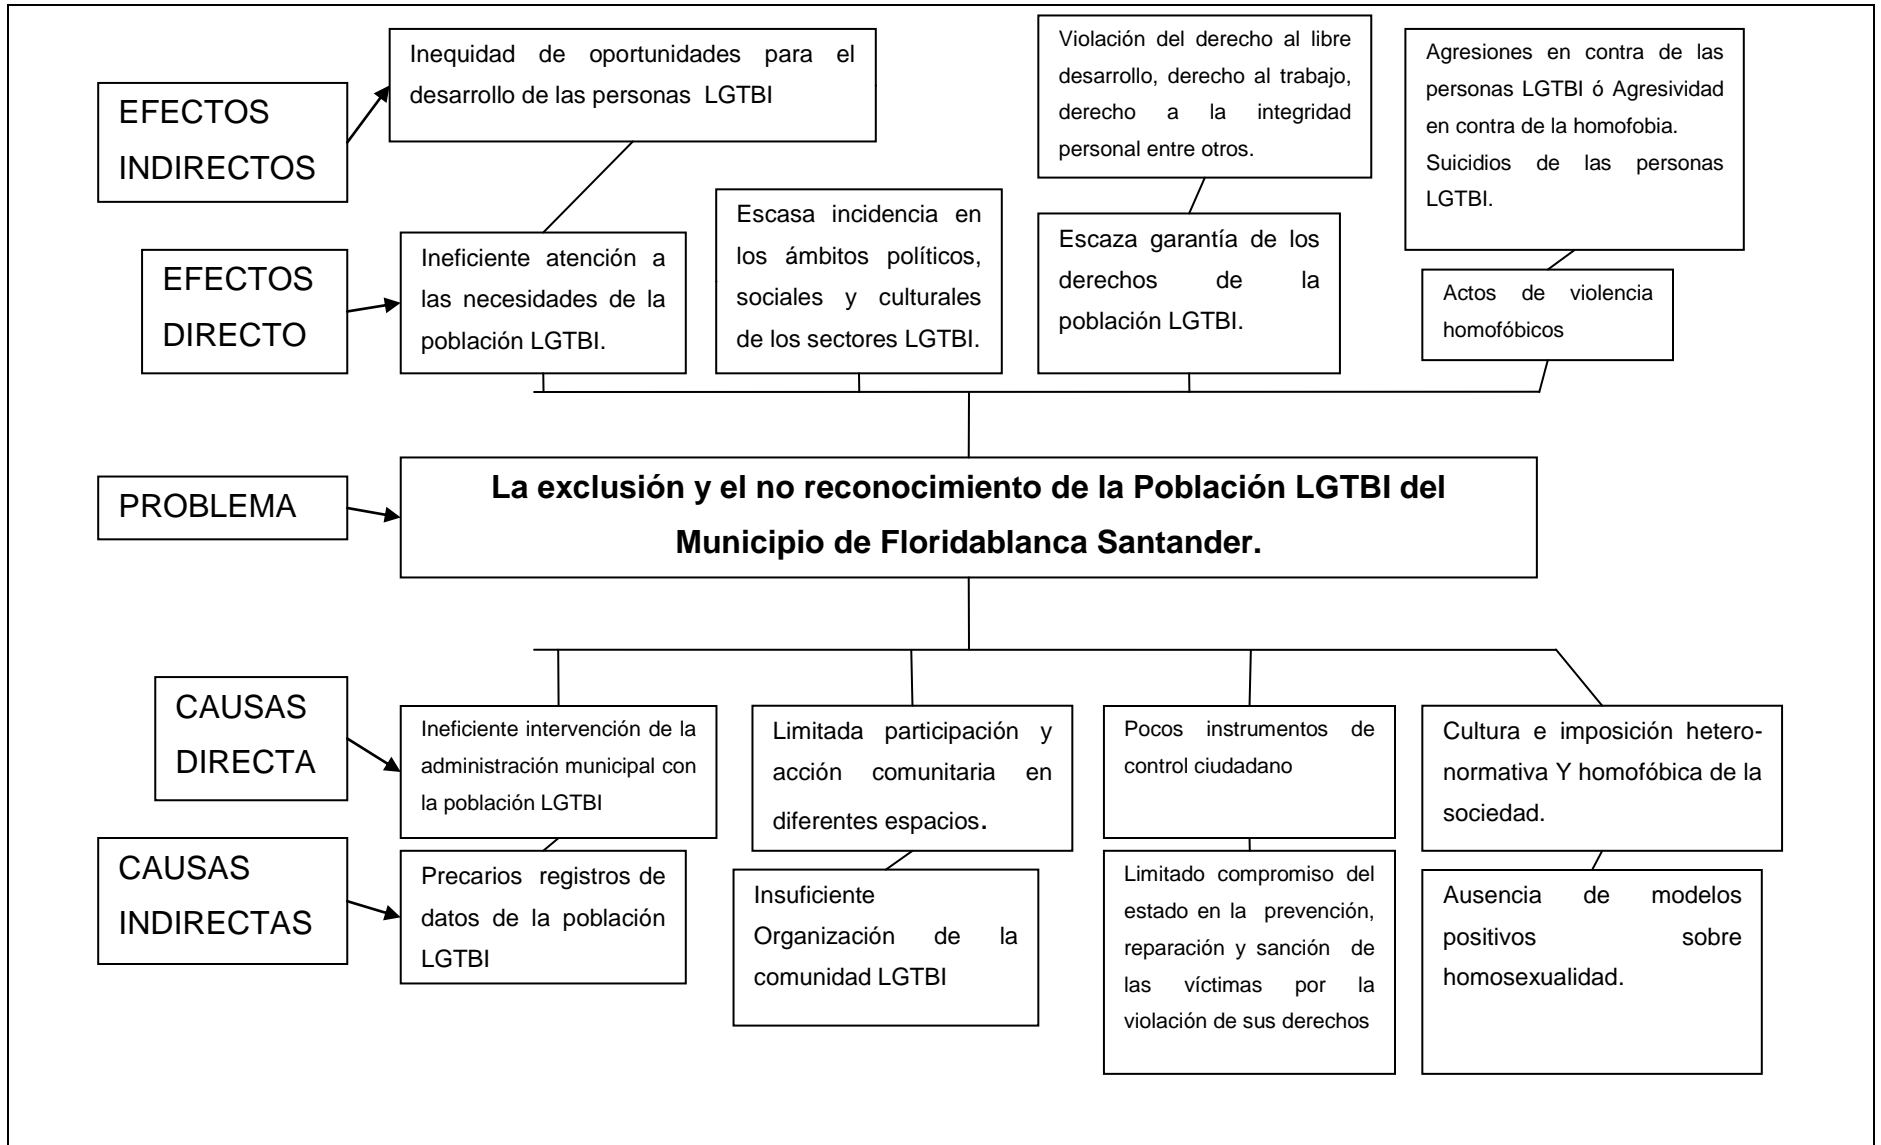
EFECTOS INDIRECTOS

Inequidad de oportunidades para el desarrollo de las personas LGTBI

Violación del derecho al libre desarrollo, derecho al trabajo, derecho a la integridad personal entre otros.

Agresiones en contra de las personas LGTBI ó Agresividad en contra de la homofobia. Suicidios de las personas LGTBI.

EFECTOS DIRECTO

Ineficiente atención a las necesidades de la población LGTBI.

Escasa incidencia en los ámbitos políticos, sociales y culturales de los sectores LGTBI.

Escaza garantía de los derechos de la población LGTBI.

Actos de violencia homofóbicos

PROBLEMA

La exclusión y el no reconocimiento de la Población LGTBI del Municipio de Floridablanca Santander.

CAUSAS DIRECTA

Ineficiente intervención de la administración municipal con la población LGTBI

Limitada participación y acción comunitaria en diferentes espacios.

Pocos instrumentos de control ciudadano

Cultura e imposición heteronormativa Y homofóbica de la sociedad.

CAUSAS INDIRECTAS

Precarios registros de datos de la población LGTBI

Insuficiente Organización de la comunidad LGTBI

Limitado compromiso del estado en la prevención, reparación y sanción de las víctimas por la violación de sus derechos

Ausencia de modelos positivos sobre homosexualidad.